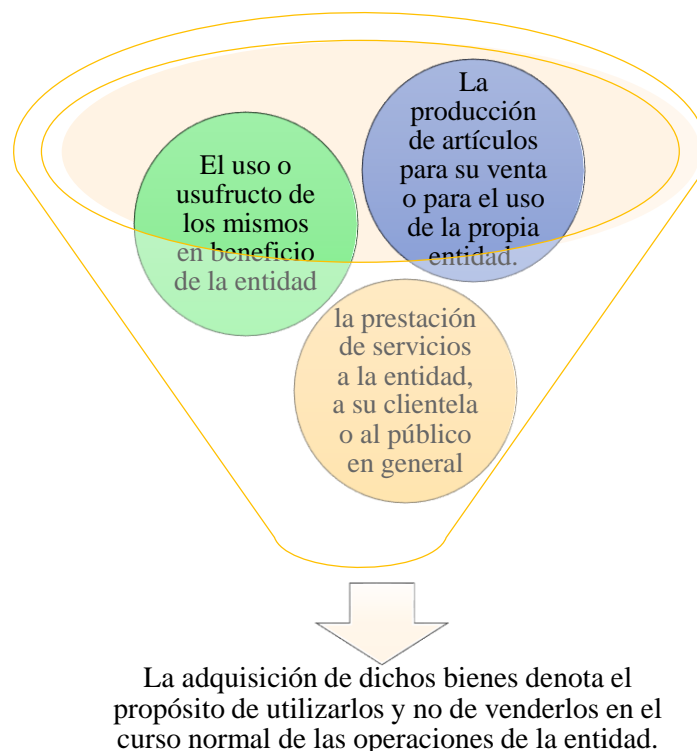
El uso o usufructo de los mismos en beneficio de la entidad

La producción de artículos para su venta o para el uso de la propia entidad.

la prestación de servicios a la entidad, a su clientela o al público en general

La adquisición de dichos bienes denota el propósito de utilizarlos y no de venderlos en el curso normal de las operaciones de la entidad.